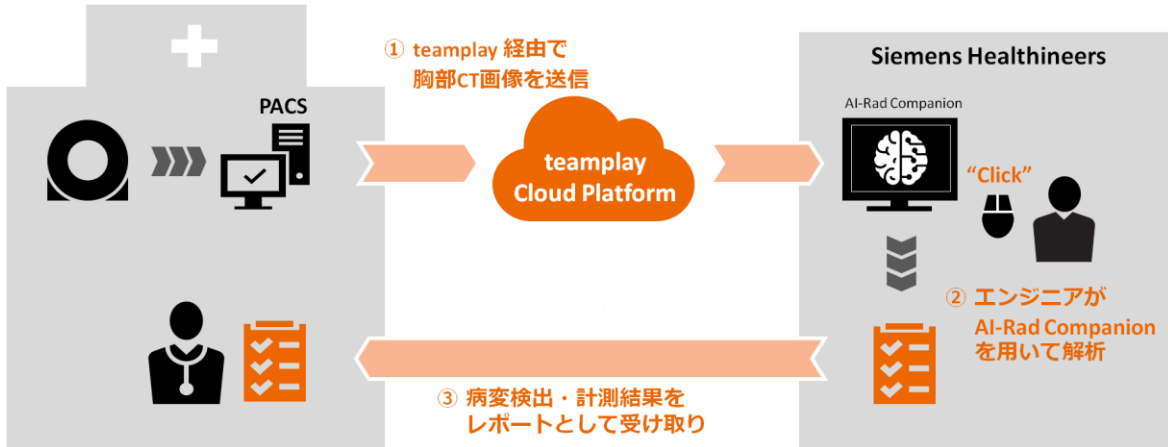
① teamplay 経由で
胸部CT画像を送信

Siemens Healthineers

PACS

teamplay
Cloud Platform

AI-Rad Companion

"Click"

② エンジニアが
AI-Rad Companion
を用いて解析

③ 病変検出・計測結果を
レポートとして受け取り